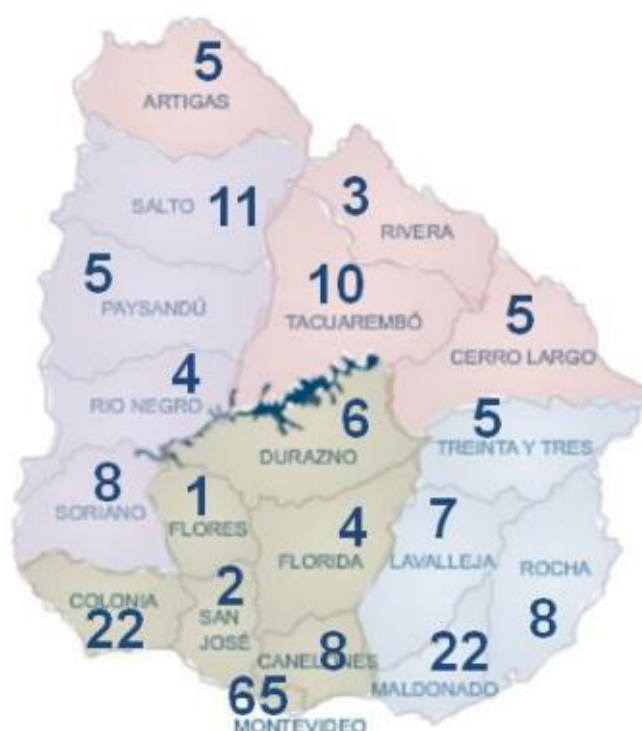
5
ARTIGAS

SALTO 11

3
RIVERA

5
PAYSANDÚ

10
TACUAREMBÓ

5
CERRO LARGO

4
RIO NEGRO

6
DURAZNO

5
TREINTA Y TRES

8
SORIANO

1
FLORES

4
FLORIDA

7
LAVALLEJA

ROCHA
8

COLONIA
22

2
SAN JOSÉ

CANELONES
8

22
MALDONADO

65
MONTEVIDEO